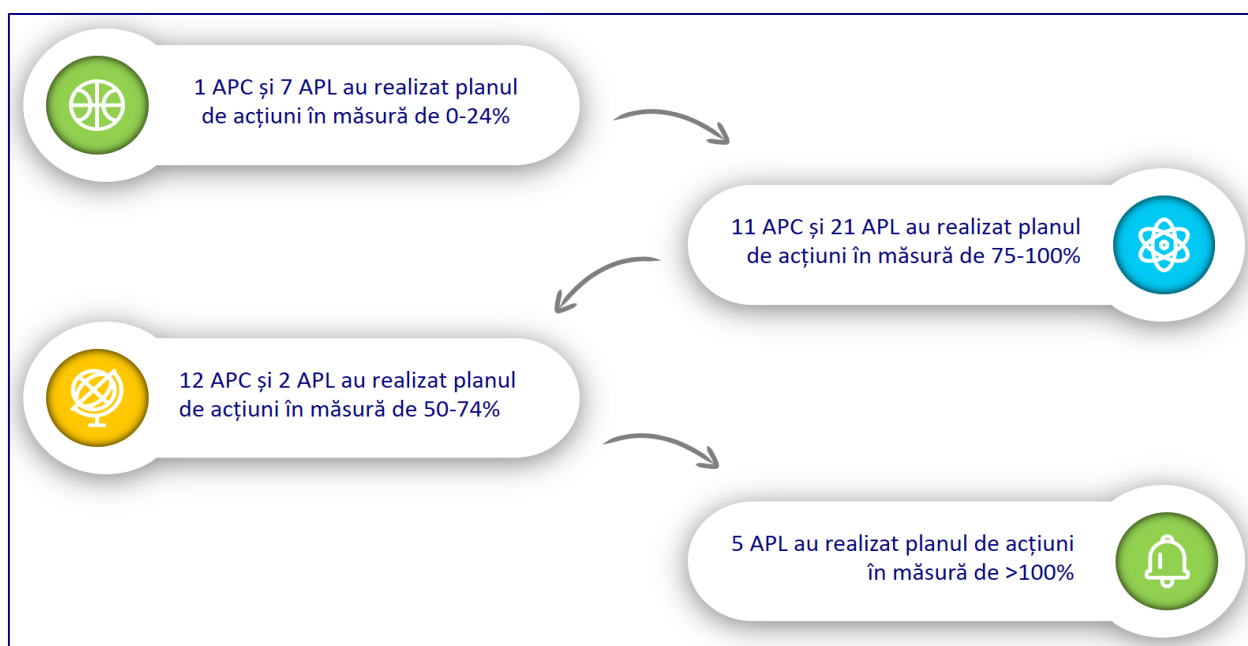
1 APC și 7 APL au realizat planul de acțiuni în măsură de 0-24%

11 APC și 21 APL au realizat planul de acțiuni în măsură de 75-100%

12 APC și 2 APL au realizat planul de acțiuni în măsură de 50-74%

5 APL au realizat planul de acțiuni în măsură de >100%